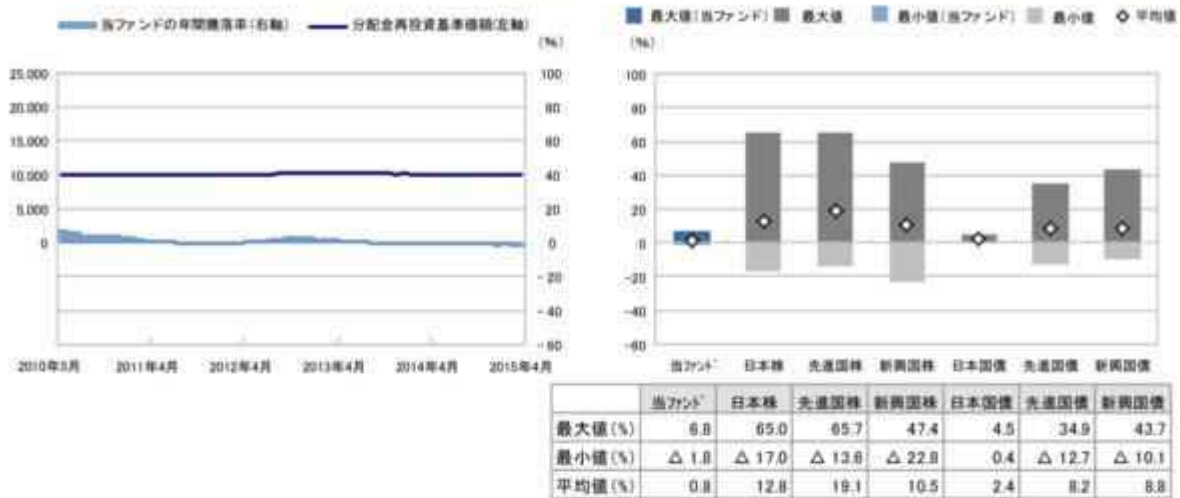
当ファンドの年間騰落率(右軸)　分配金再投資基準価額(左軸)

(円)　(%)

25,000
20,000
15,000
10,000
5,000
0

100
80
60
40
20
0
-20
-40
-60

2010年5月　2011年4月　2012年4月　2013年4月　2014年4月　2015年4月

最大値(当ファンド)　最大値　最小値(当ファンド)　最小値　平均値

(%)

100
80
60
40
20
0
-20
-40
-60

当ファンド　日本株　先進国株　新興国株　日本国債　先進国債　新興国債

| | 当ファンド | 日本株 | 先進国株 | 新興国株 | 日本国債 | 先進国債 | 新興国債 |
|---|---|---|---|---|---|---|---|
| 最大値(%) | 6.8 | 65.0 | 65.7 | 47.4 | 4.5 | 34.9 | 43.7 |
| 最小値(%) | △ 1.8 | △ 17.0 | △ 13.6 | △ 22.8 | 0.4 | △ 12.7 | △ 10.1 |
| 平均値(%) | 0.8 | 12.8 | 19.1 | 10.5 | 2.4 | 8.2 | 8.8 |